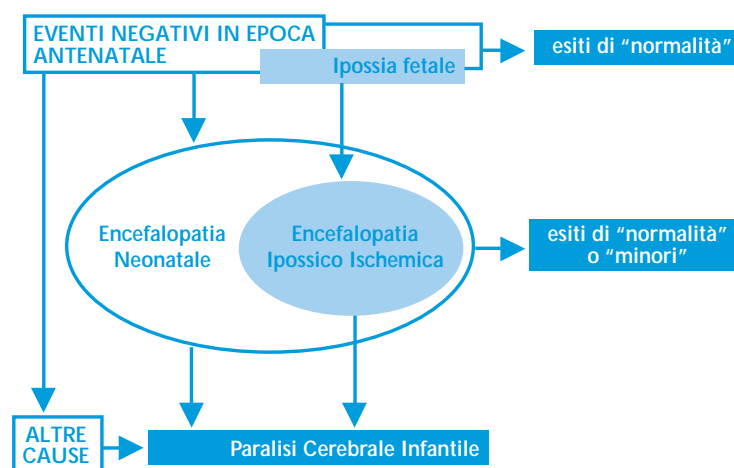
EVENTI NEGATIVI IN EPOCA ANTENATALE

Ipossia fetale

esiti di "normalità"

Encefalopatia Neonatale

Encefalopatia Ipossico Ischemica

esiti di "normalità" o "minori"

ALTRE CAUSE

Paralisi Cerebrale Infantile